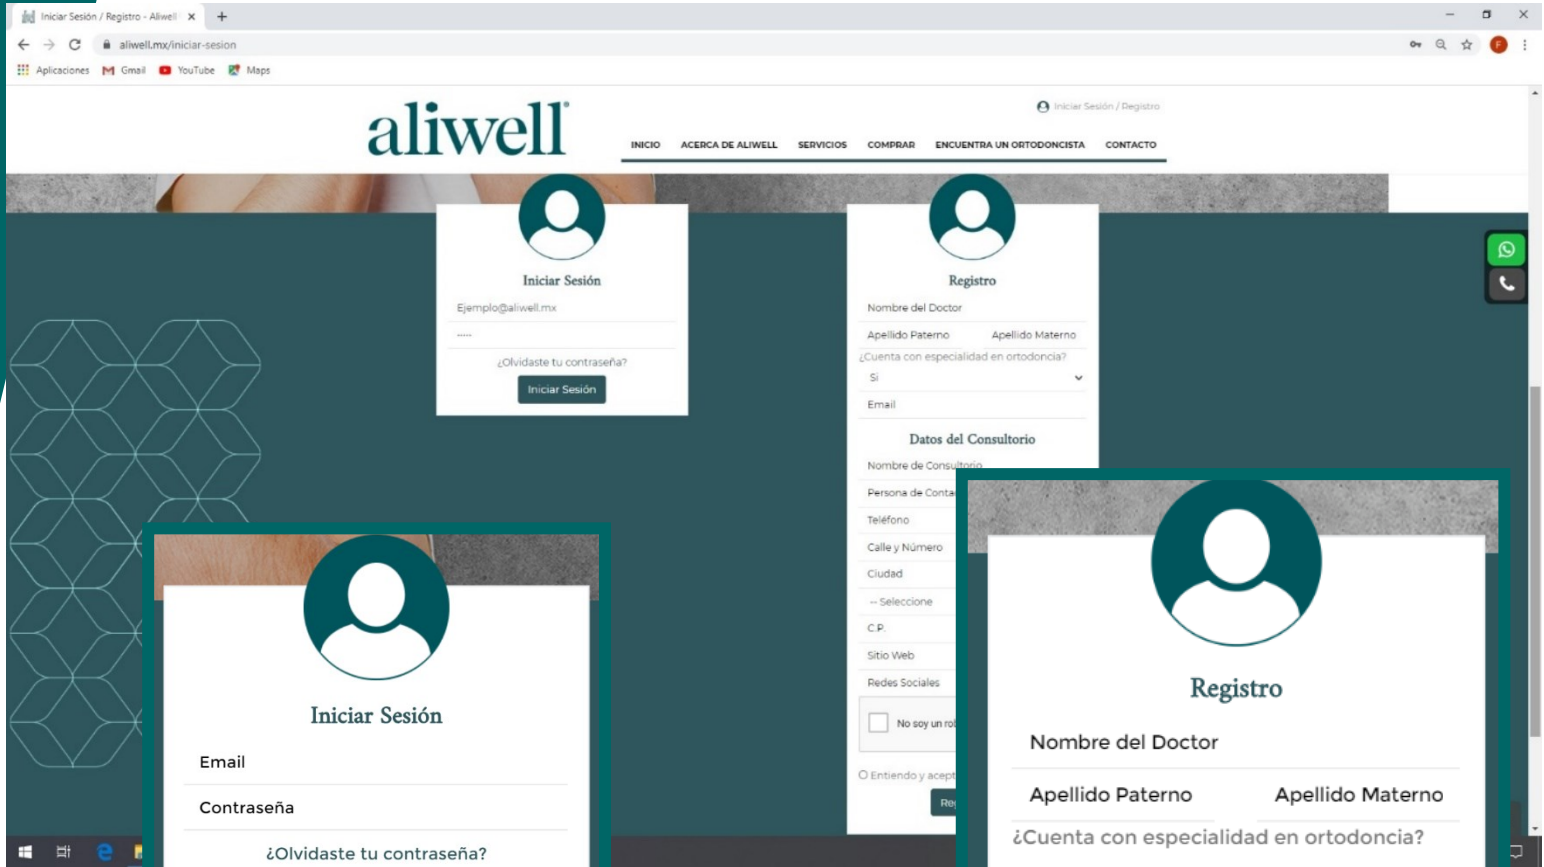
Iniciar Sesión / Registro - Aliwell ×

aliwell.mx/iniciar-sesion

Aplicaciones Gmail YouTube Maps

aliwell

Iniciar Sesión / Registro

INICIO ACERCA DE ALIWELL SERVICIOS COMPRAR ENCUENTRA UN ORTODONCISTA CONTACTO

Iniciar Sesión

Ejemplo@aliwell.mx

.....

¿Olvidaste tu contraseña?

Iniciar Sesión

Registro

Nombre del Doctor

Apellido Paterno Apellido Materno

¿Cuenta con especialidad en ortodoncia?

Si

Email

Datos del Consultorio

Nombre de Consultorio

Persona de Conta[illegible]

Teléfono

Calle y Número

Ciudad

-- Seleccione

C.P.

Sitio Web

Redes Sociales

No soy un ro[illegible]

Entiendo y acept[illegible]

Re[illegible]

Iniciar Sesión

Email

Contraseña

¿Olvidaste tu contraseña?

Registro

Nombre del Doctor

Apellido Paterno Apellido Materno

¿Cuenta con especialidad en ortodoncia?